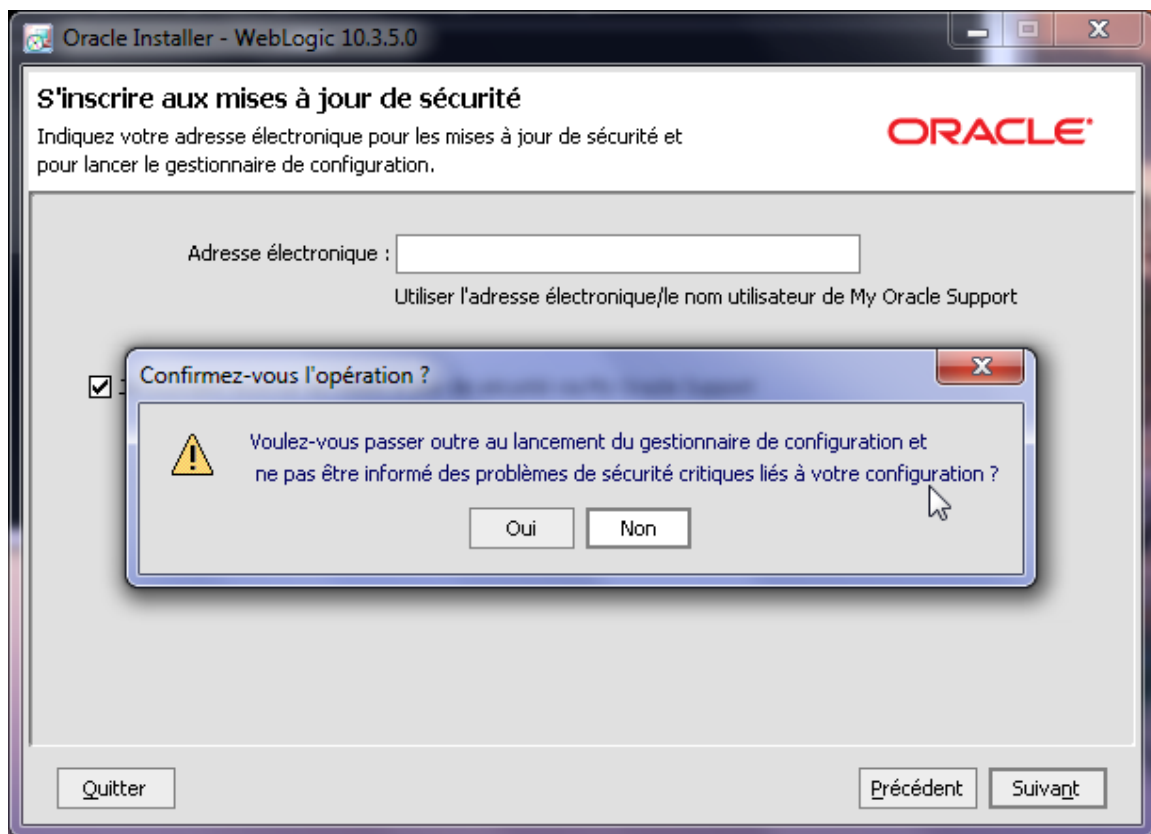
Oracle Installer - WebLogic 10.3.5.0

S'inscrire aux mises à jour de sécurité

Indiquez votre adresse électronique pour les mises à jour de sécurité et pour lancer le gestionnaire de configuration.

ORACLE

Adresse électronique :

Utiliser l'adresse électronique/le nom utilisateur de My Oracle Support

Confirmez-vous l'opération ?

Voulez-vous passer outre au lancement du gestionnaire de configuration et ne pas être informé des problèmes de sécurité critiques liés à votre configuration ?

Oui

Non

Quitter

Précédent

Suivant